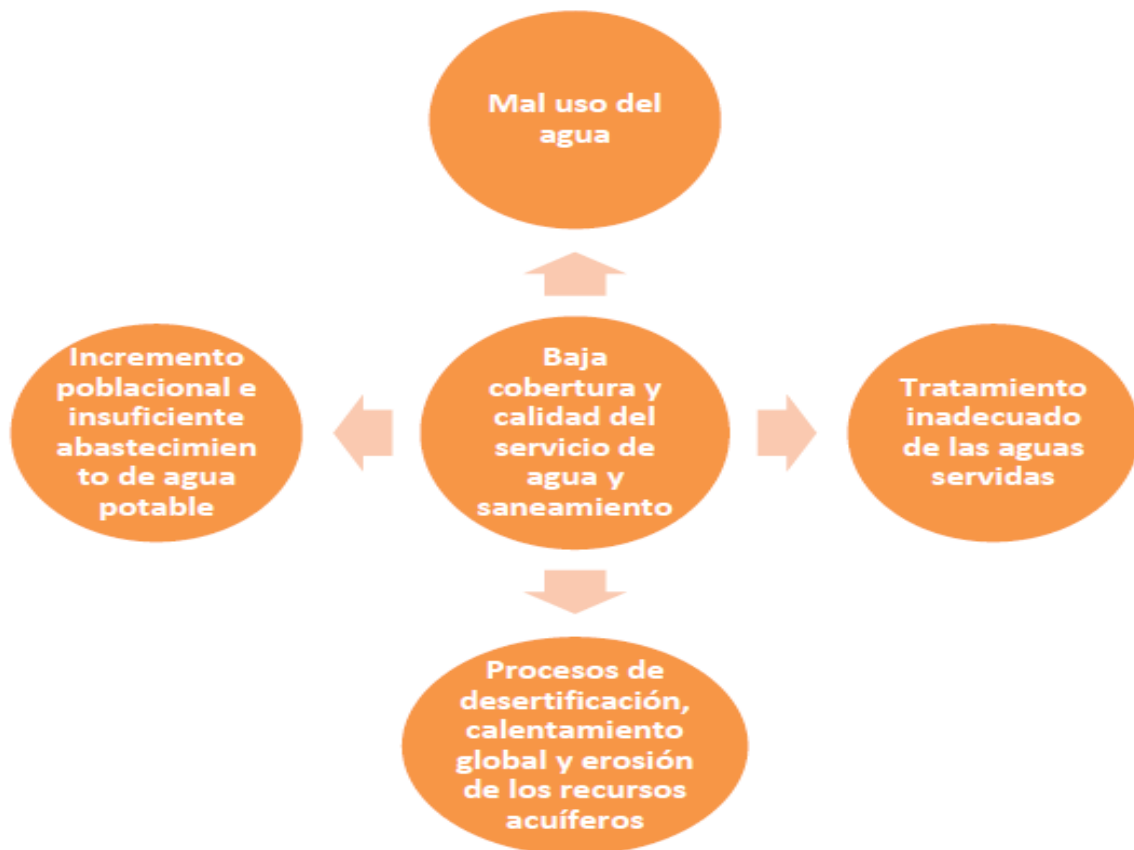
Mal uso del agua

Incremento poblacional e insuficiente abastecimiento de agua potable

Baja cobertura y calidad del servicio de agua y saneamiento

Tratamiento inadecuado de las aguas servidas

Procesos de desertificación, calentamiento global y erosión de los recursos acuíferos